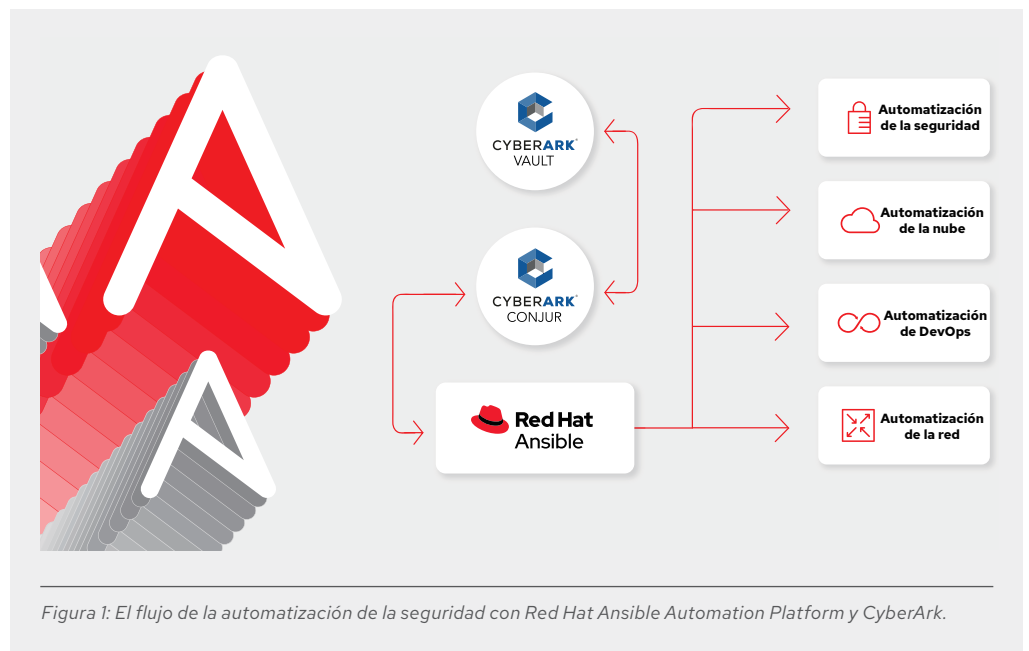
CYBERARK®
VAULT

CYBERARK®
CONJUR

Red Hat
Ansible

Automatización de la seguridad

Automatización de la nube

Automatización de DevOps

Automatización de la red

Figura 1: El flujo de la automatización de la seguridad con Red Hat Ansible Automation Platform y CyberArk.